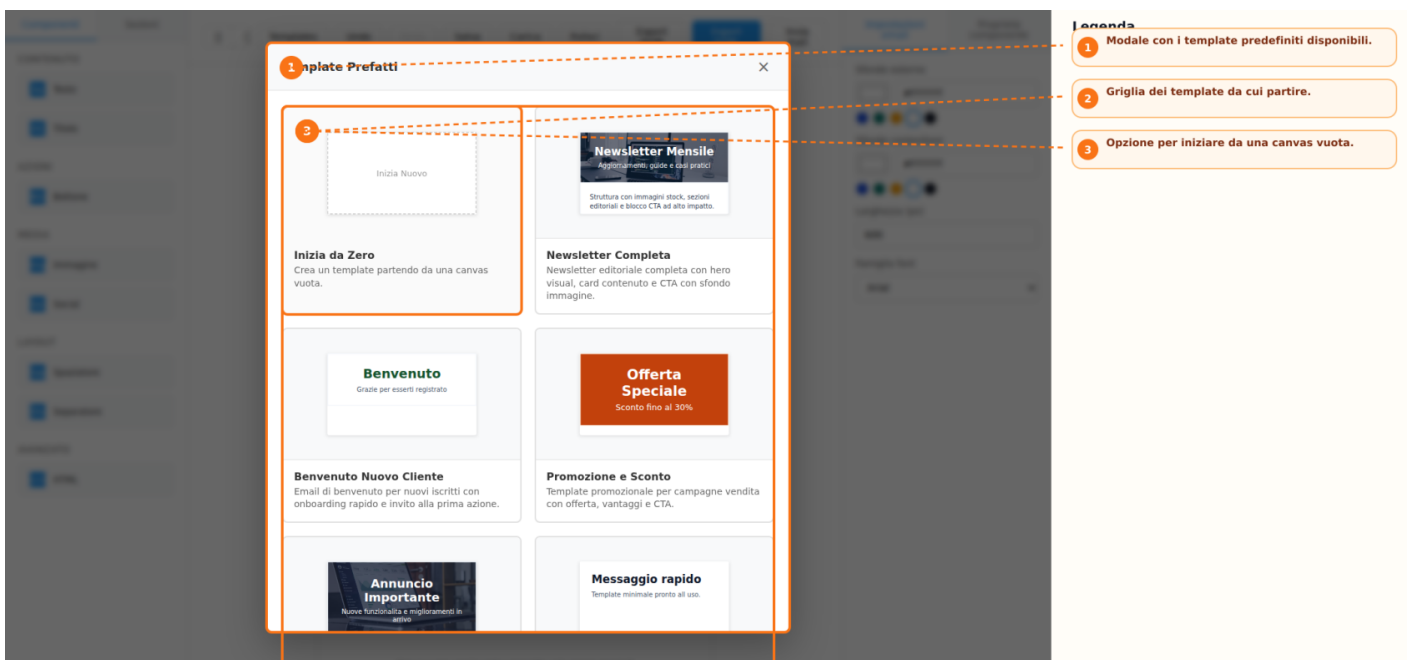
1 mplate Prefatti ×

3

Inizia Nuovo

Inizia da Zero
Crea un template partendo da una canvas vuota.

Newsletter Mensile
Aggiornamenti, guide e casi pratici
Struttura con immagini stock, sezioni editoriali e blocco CTA ad alto impatto.

Newsletter Completa
Newsletter editoriale completa con hero visual, card contenuto e CTA con sfondo immagine.

Benvenuto
Grazie per esserti registrato

Benvenuto Nuovo Cliente
Email di benvenuto per nuovi iscritti con onboarding rapido e invito alla prima azione.

Offerta Speciale
Sconto fino al 30%

Promozione e Sconto
Template promozionale per campagne vendita con offerta, vantaggi e CTA.

Annuncio Importante
Nuove funzionalità e miglioramenti in arrivo

Messaggio rapido
Template minimale pronto all uso.

Legenda

1 Modale con i template predefiniti disponibili.

2 Griglia dei template da cui partire.

3 Opzione per iniziare da una canvas vuota.